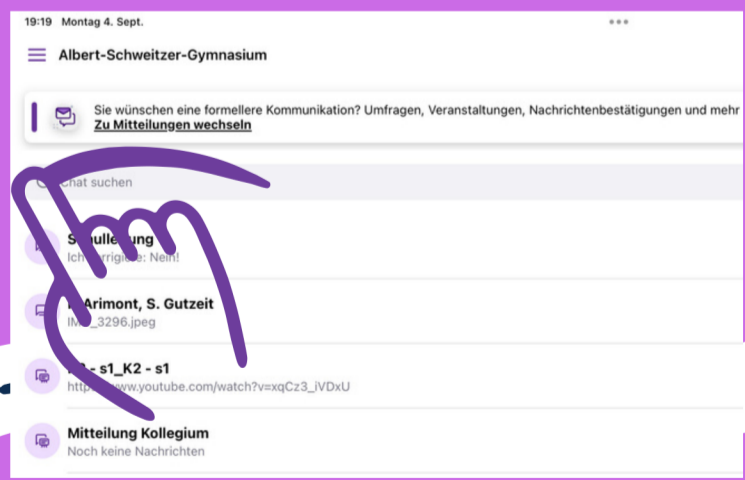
19:19 Montag 4. Sept.

Albert-Schweitzer-Gymnasium

Sie wünschen eine formellere Kommunikation? Umfragen, Veranstaltungen, Nachrichtenbestätigungen und mehr
Zu Mitteilungen wechseln

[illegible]hat suchen

S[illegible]ulle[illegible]ung
Ich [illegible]rrigie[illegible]e: Nein!

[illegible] Arimont, S. Gutzeit
IM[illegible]_3296.jpeg

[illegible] - s1_K2 - s1
http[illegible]www.youtube.com/watch?v=xqCz3_iVDxU

Mitteilung Kollegium
Noch keine Nachrichten